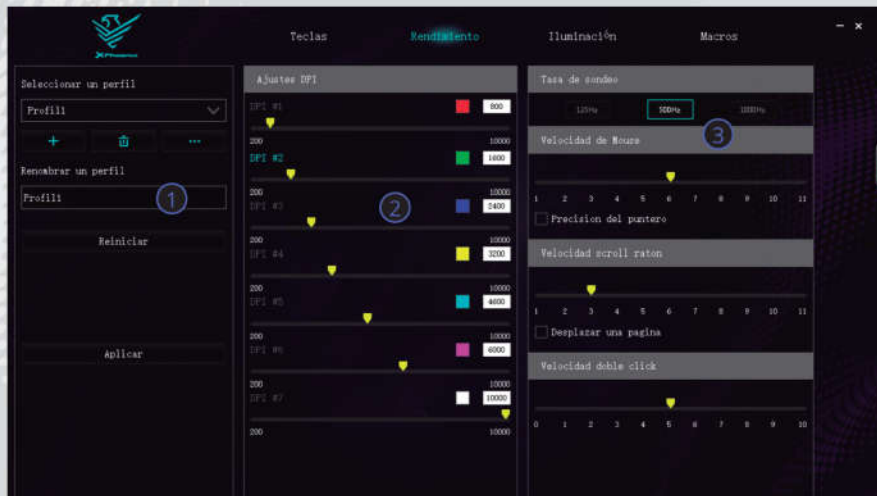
Teclas Rendimiento Iluminación Macros

– ×

Seleccionar un perfil

Profil1

+ ...

Renombrar un perfil

Profil1

1

Reiniciar

Aplicar

Ajustes DPI

2

DPI #1 800
200 10000
DPI #2 1600
200 10000
DPI #3 2400
200 10000
DPI #4 3200
200 10000
DPI #5 4600
200 10000
DPI #6 6000
200 10000
DPI #7 10000
200 10000

Tasa de sondeo

125Hz 500Hz 1000Hz

3

Velocidad de Mouse

1 2 3 4 5 6 7 8 9 10 11

Precision del puntero

Velocidad scroll raton

1 2 3 4 5 6 7 8 9 10 11

Desplazar una pagina

Velocidad doble click

0 1 2 3 4 5 6 7 8 9 10